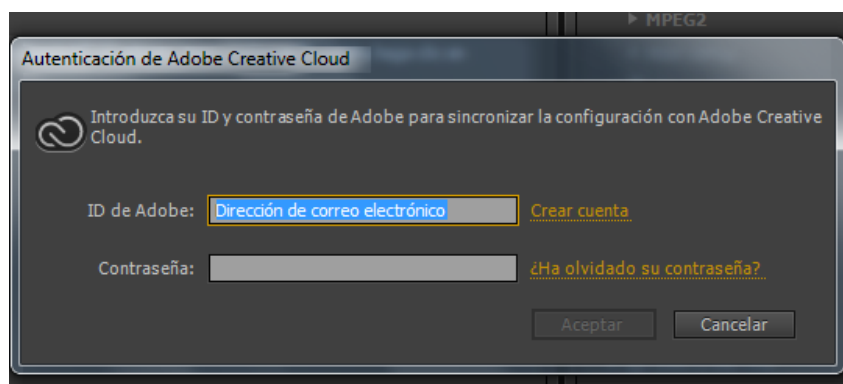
▶ MPEG2

Autenticación de Adobe Creative Cloud

Introduzca su ID y contraseña de Adobe para sincronizar la configuración con Adobe Creative Cloud.

ID de Adobe: Dirección de correo electrónico Crear cuenta

Contraseña: ¿Ha olvidado su contraseña?

Aceptar Cancelar